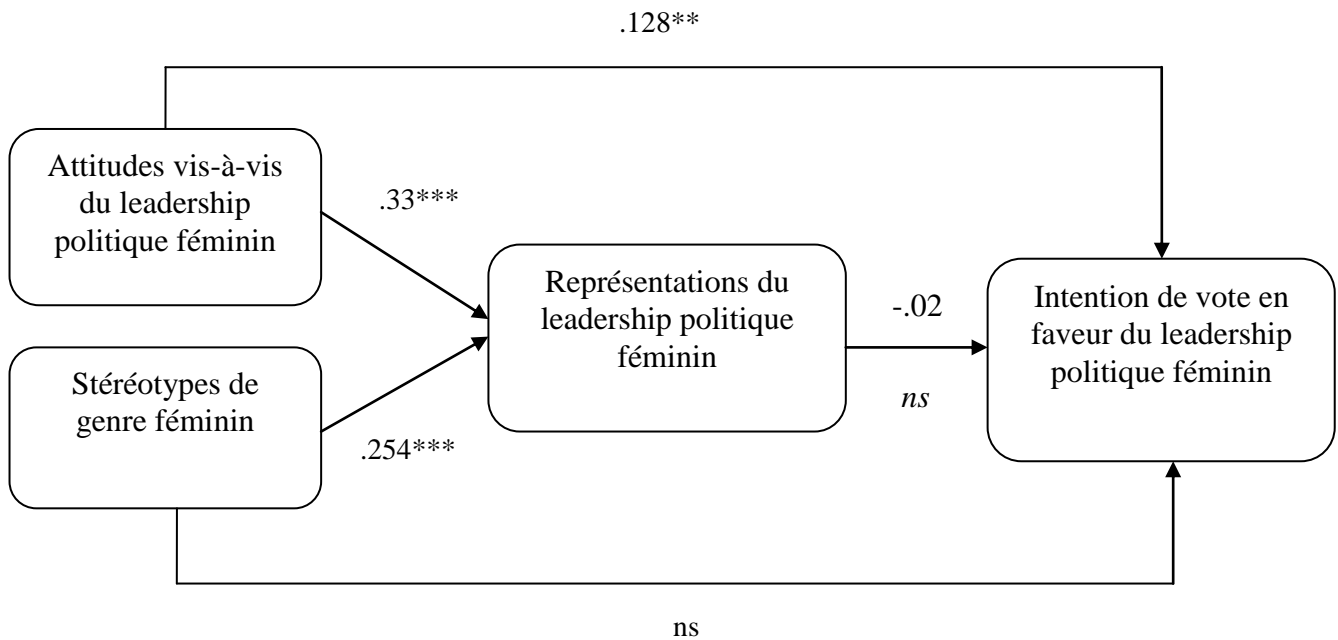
.128**

Attitudes vis-à-vis du leadership politique féminin

.33***

Stéréotypes de genre féminin

.254***

Représentations du leadership politique féminin

-.02

*ns*

Intention de vote en faveur du leadership politique féminin

ns